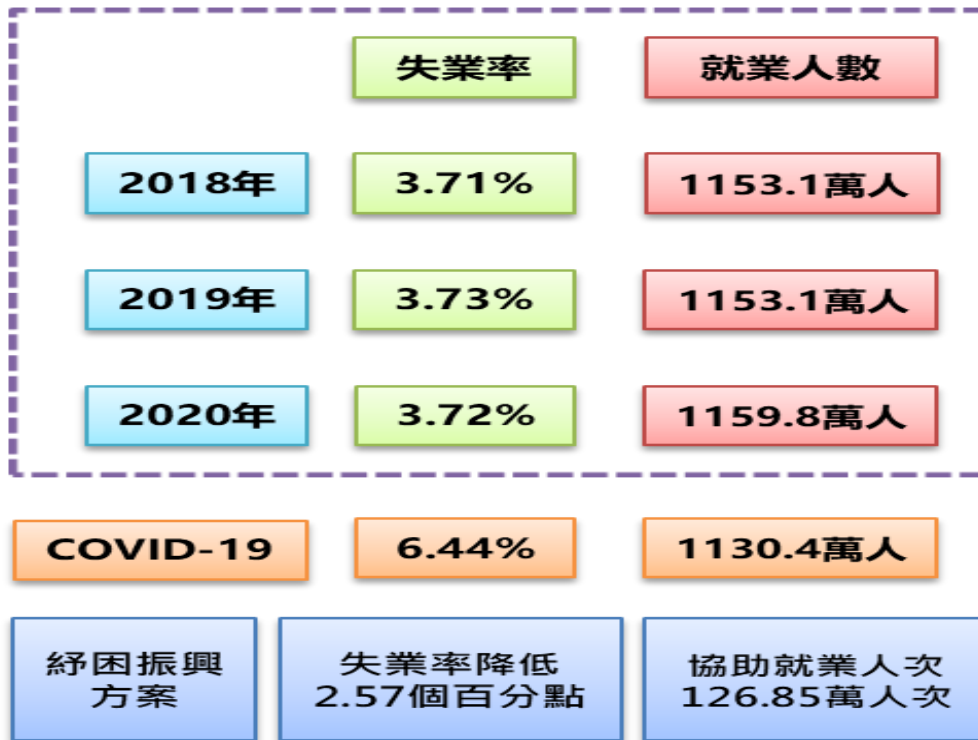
|  | 失業率 | 就業人數 |
|---|---|---|
| 2018年 | 3.71% | 1153.1萬人 |
| 2019年 | 3.73% | 1153.1萬人 |
| 2020年 | 3.72% | 1159.8萬人 |
| COVID-19 | 6.44% | 1130.4萬人 |
| 紓困振興方案 | 失業率降低 2.57個百分點 | 協助就業人次 126.85萬人次 |